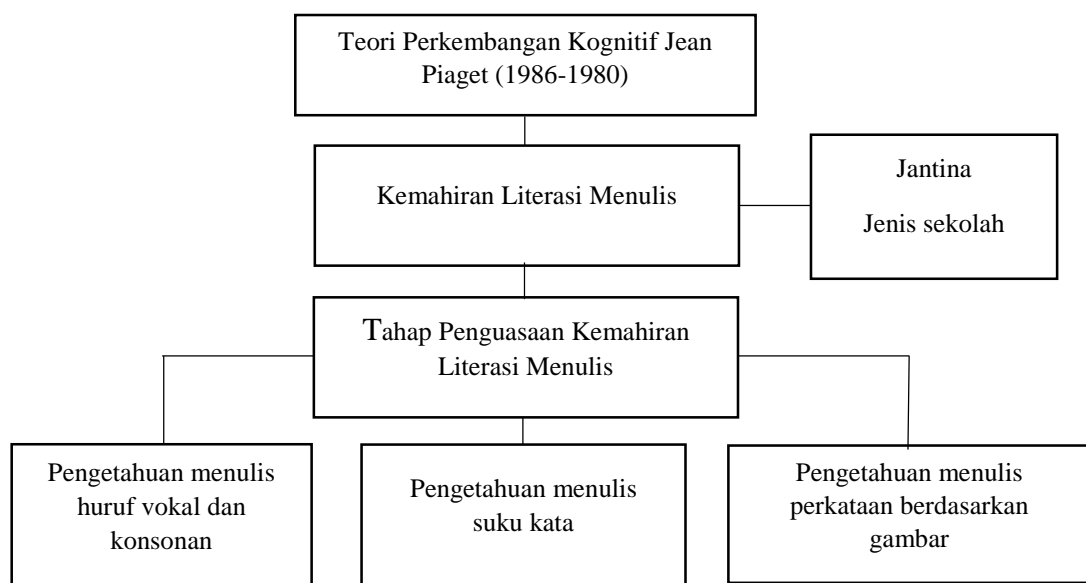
Teori Perkembangan Kognitif Jean Piaget (1986-1980)

Kemahiran Literasi Menulis

Jantina

Jenis sekolah

Tahap Penguasaan Kemahiran Literasi Menulis

Pengetahuan menulis huruf vokal dan konsonan

Pengetahuan menulis suku kata

Pengetahuan menulis perkataan berdasarkan gambar